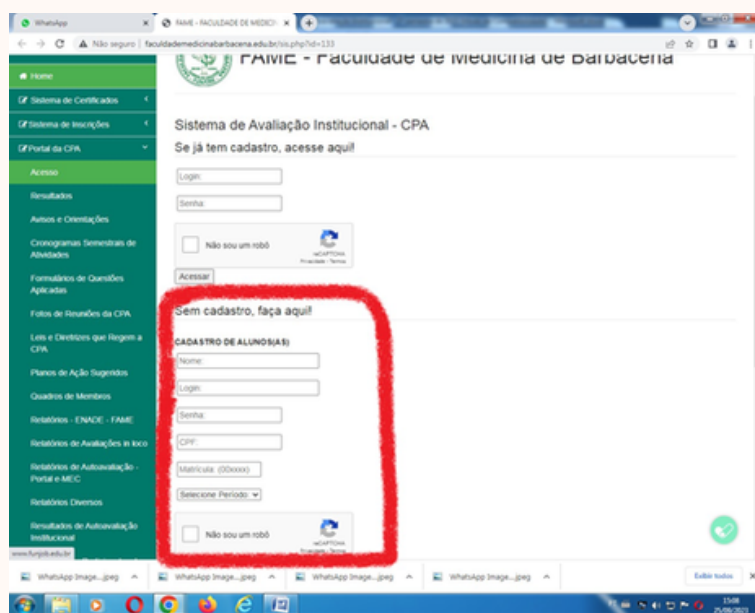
WhatsApp
FAME - FACULDADE DE MEDICI
Não seguro | faculdademedicinabarbacena.edu.br/sis.php?id=133

FAME - Faculdade de Medicina de Barbacena

Home
Sistema de Certificados
Sistema de Inscrições
Portal da CPA
Acesso
Resultados
Avisos e Orientações
Cronogramas Semestrais de Atividades
Formulários de Questões Aplicadas
Fotos de Reuniões da CPA
Leis e Diretrizes que Regem a CPA
Planos de Ação Sugeridos
Quadros de Membros
Relatórios - ENADE - FAME
Relatórios de Avaliações in loco
Relatórios de Autoavaliação - Portal e-MEC
Relatórios Diversos
Resultados de Autoavaliação Institucional
www.funjob.edu.br

Sistema de Avaliação Institucional - CPA
Se já tem cadastro, acesse aqui!

Login:
Senha:
Não sou um robô
reCAPTCHA
Privacidade - Termos
Acessar

Sem cadastro, faça aqui!

CADASTRO DE ALUNOS(AS)
Nome:
Login:
Senha:
CPF:
Matrícula: (00xxxx)
Selecione Período:
Não sou um robô
reCAPTCHA
Privacidade - Termos

WhatsApp Image....jpeg
WhatsApp Image....jpeg
WhatsApp Image....jpeg
WhatsApp Image....jpeg
Exibir todos
15:08
25/06/202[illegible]